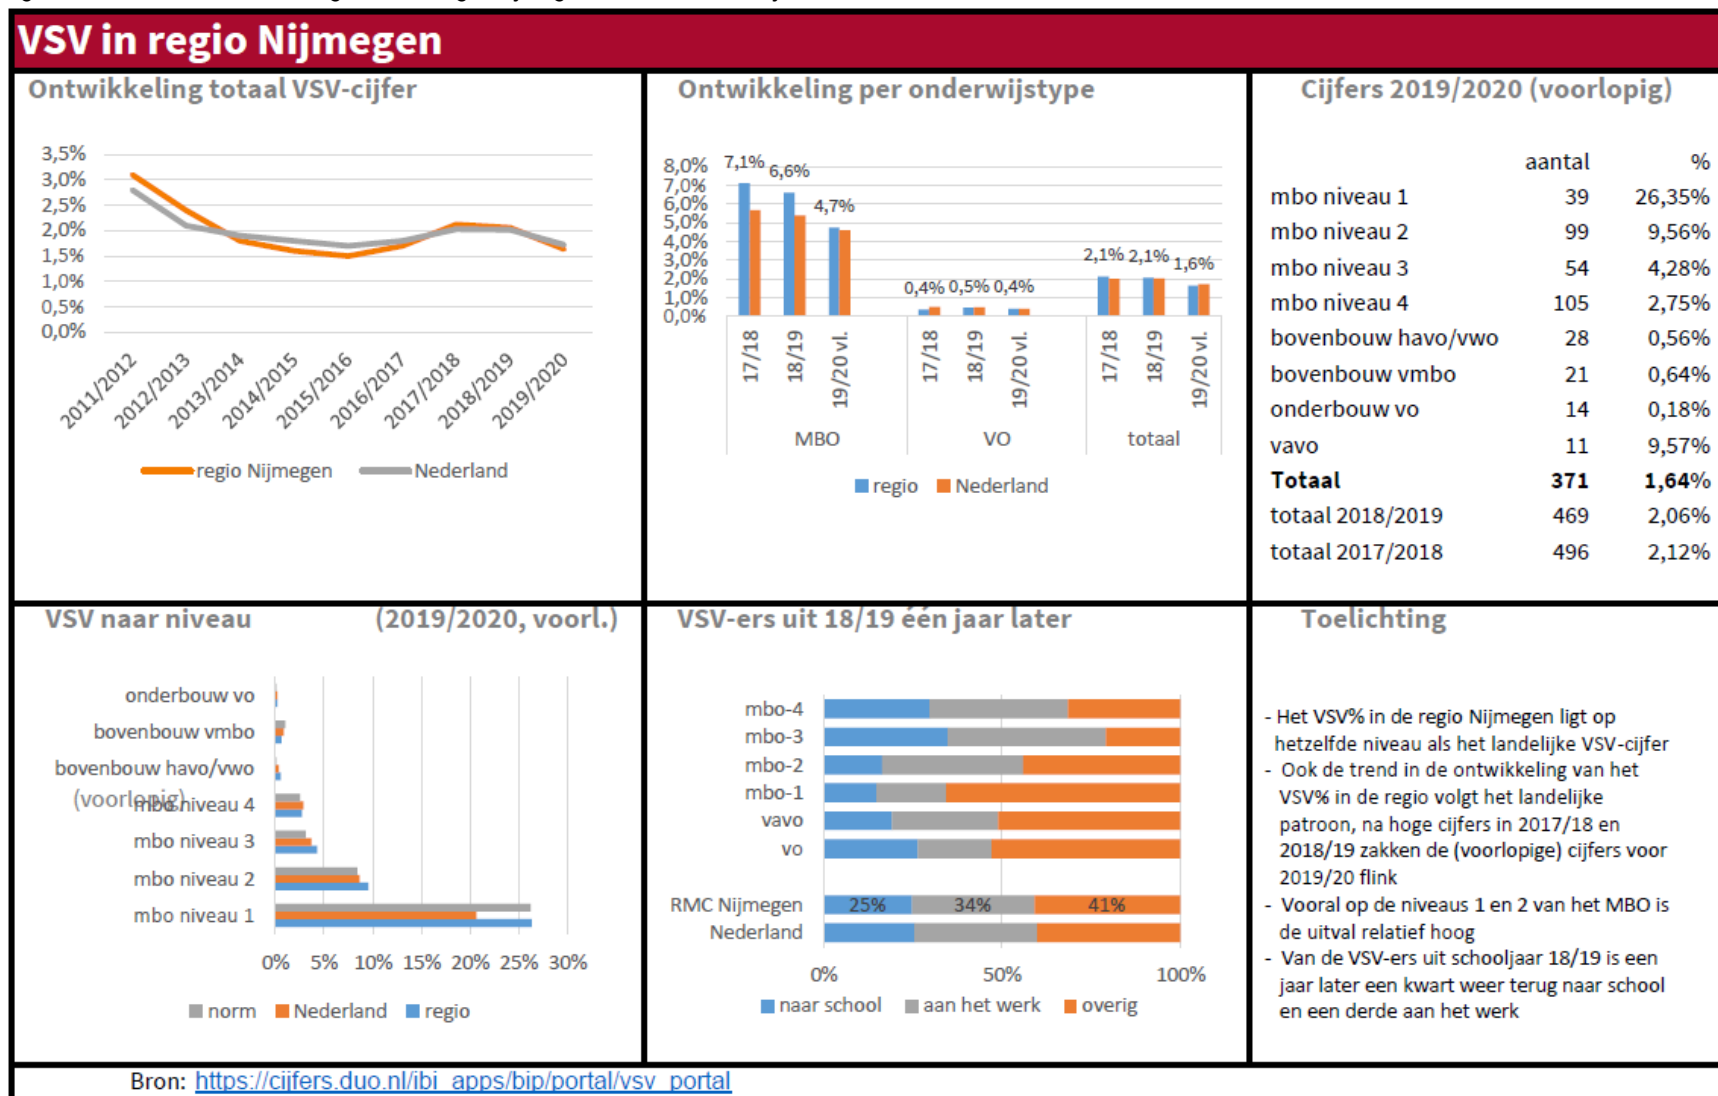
VSV in regio Nijmegen

Ontwikkeling totaal VSV-cijfer

3,5%
3,0%
2,5%
2,0%
1,5%
1,0%
0,5%
0,0%

2011/2012 2012/2013 2013/2014 2014/2015 2015/2016 2016/2017 2017/2018 2018/2019 2019/2020

regio Nijmegen Nederland

Ontwikkeling per onderwijstype

8,0%
7,0%
6,0%
5,0%
4,0%
3,0%
2,0%
1,0%
0,0%

7,1% 6,6% 4,7% 0,4% 0,5% 0,4% 2,1% 2,1% 1,6%

17/18 18/19 19/20 vl. 17/18 18/19 19/20 vl. 17/18 18/19 19/20 vl.

MBO VO totaal

regio Nederland

Cijfers 2019/2020 (voorlopig)

| | aantal | % |
|---|---|---|
| mbo niveau 1 | 39 | 26,35% |
| mbo niveau 2 | 99 | 9,56% |
| mbo niveau 3 | 54 | 4,28% |
| mbo niveau 4 | 105 | 2,75% |
| bovenbouw havo/vwo | 28 | 0,56% |
| bovenbouw vmbo | 21 | 0,64% |
| onderbouw vo | 14 | 0,18% |
| vavo | 11 | 9,57% |
| **Totaal** | **371** | **1,64%** |
| totaal 2018/2019 | 469 | 2,06% |
| totaal 2017/2018 | 496 | 2,12% |

VSV naar niveau (2019/2020, voorl.)

onderbouw vo
bovenbouw vmbo
bovenbouw havo/vwo
(voorlopig)
mbo niveau 4
mbo niveau 3
mbo niveau 2
mbo niveau 1

0% 5% 10% 15% 20% 25% 30%

norm Nederland regio

VSV-ers uit 18/19 één jaar later

mbo-4
mbo-3
mbo-2
mbo-1
vavo
vo

RMC Nijmegen 25% 34% 41%
Nederland

0% 50% 100%

naar school aan het werk overig

Toelichting

- Het VSV% in de regio Nijmegen ligt op hetzelfde niveau als het landelijke VSV-cijfer
- Ook de trend in de ontwikkeling van het VSV% in de regio volgt het landelijke patroon, na hoge cijfers in 2017/18 en 2018/19 zakken de (voorlopige) cijfers voor 2019/20 flink
- Vooral op de niveaus 1 en 2 van het MBO is de uitval relatief hoog
- Van de VSV-ers uit schooljaar 18/19 is een jaar later een kwart weer terug naar school en een derde aan het werk

Bron: https://cijfers.duo.nl/ibi_apps/bip/portal/vsv_portal